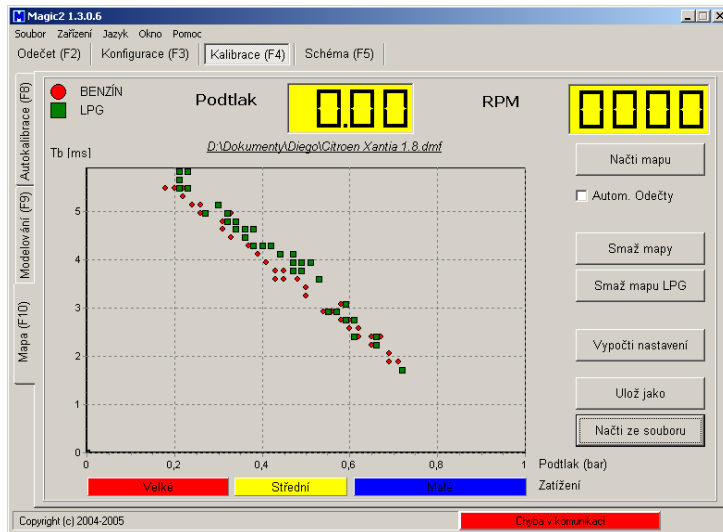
Magic2 1.3.0.6

Soubor Zařízení Jazyk Okno Pomoc

Odečet (F2) Konfigurace (F3) Kalibrace (F4) Schéma (F5)

Autokalibrace (F8)
Modelování (F9)
Mapa (F10)

BENZÍN
LPG

Podtlak 0.00

RPM 0000

D:\Dokumenty\Diego\Citroen Xantia 1.8.dmf

Tb [ms]

5
4
3
2
1
0

0 0,2 0,4 0,6 0,8 1

Podtlak (bar)

Velké Střední Malé

Zatížení

Načti mapu

Autom. Odečty

Smaž mapy

Smaž mapu LPG

Vypočti nastavení

Ulož jako

Načti ze souboru

Copyright (c) 2004-2005

Chyba v komunikaci